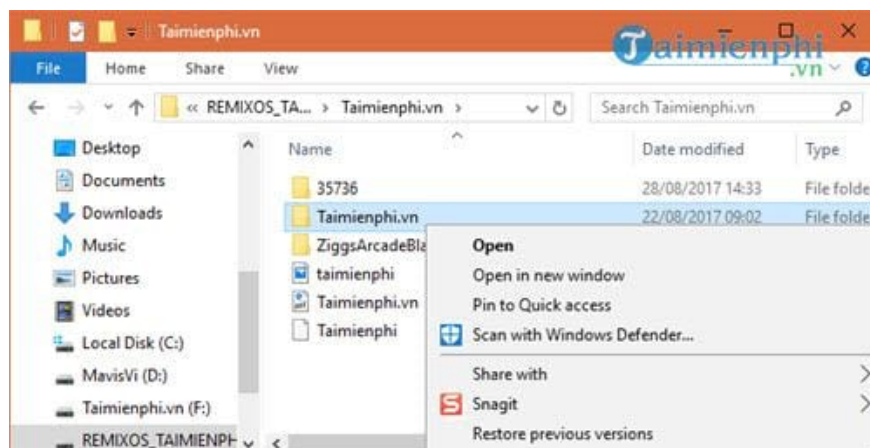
Taimienphi.vn

Taimienphi .vn

File Home Share View

« REMIXOS_TA... › Taimienphi.vn ›

Search Taimienphi.vn

Desktop
Documents
Downloads
Music
Pictures
Videos
Local Disk (C:)
MavisVi (D:)
Taimienphi.vn (F:)
REMIXOS_TAIMIENPH

| Name | Date modified | Type |
|---|---|---|
| 35736 | 28/08/2017 14:33 | File folde |
| Taimienphi.vn | 22/08/2017 09:02 | File folde |
| ZiggsArcadeBla | | |
| taimienphi | | |
| Taimienphi.vn | | |
| Taimienphi | | |

Open
Open in new window
Pin to Quick access
Scan with Windows Defender...
Share with
Snagit
Restore previous versions